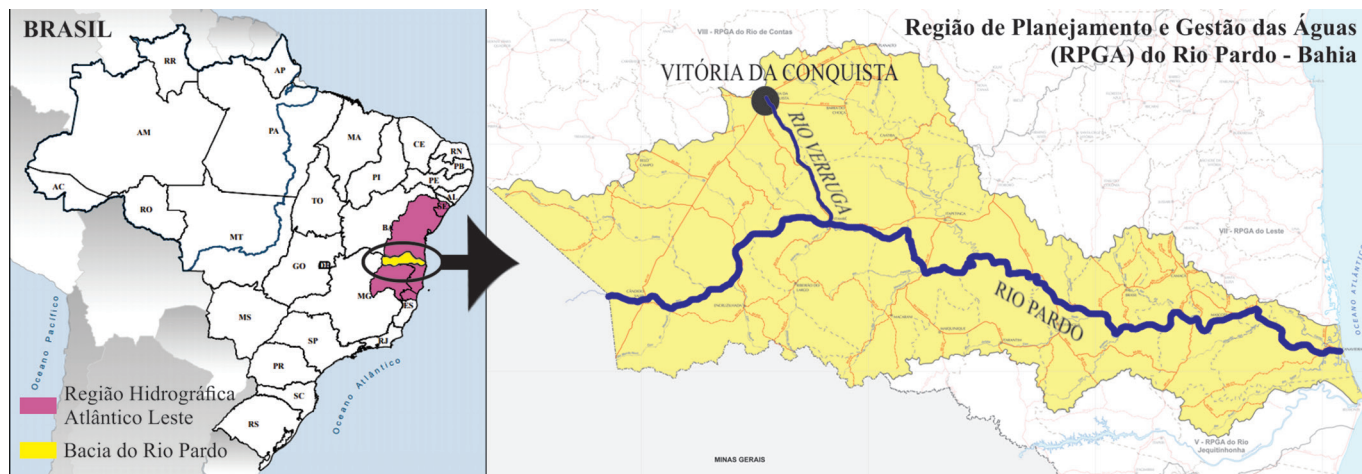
BRASIL

RR
AP
AM
PA
MA
CE
RN
PB
PE
AL
SE
PI
AC
RO
TO
BA
MT
GO
DF
MG
ES
MS
SP
RJ
PR
SC
RS

Oceano Pacífico
Oceano Atlântico

Região Hidrográfica Atlântico Leste
Bacia do Rio Pardo

Região de Planejamento e Gestão das Águas (RPGA) do Rio Pardo - Bahia

VIII - RPGA do Rio de Contas
VITÓRIA DA CONQUISTA
RIO VERRUGA
VII - RPGA do Leste
RIO PARDO
Oceano Atlântico
V - RPGA do Rio Jequitinhonha
MINAS GERAIS